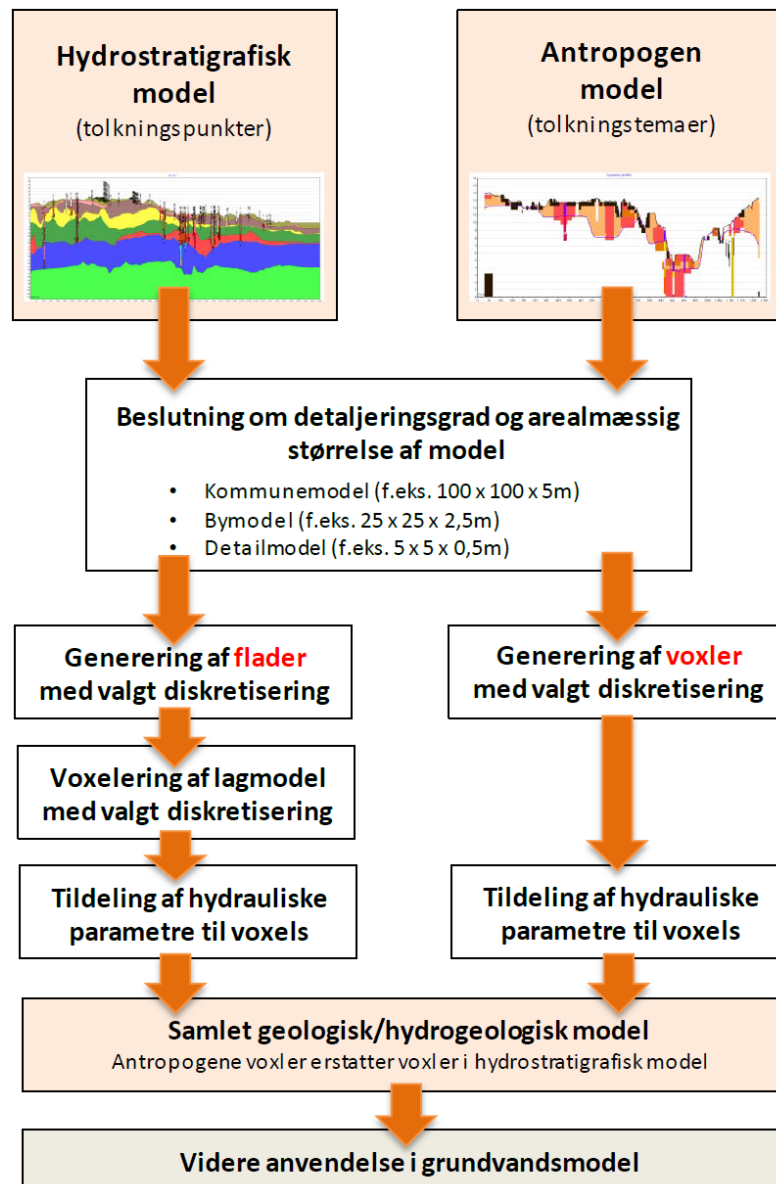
Hydrostratigrafisk model
(tolkningspunkter)

Antropogen model
(tolkningstemaer)

Beslutning om detaljeringsgrad og arealmæssig størrelse af model

- Kommunemodel (f.eks. 100 x 100 x 5m)
- Bymodel (f.eks. 25 x 25 x 2,5m)
- Detailmodel (f.eks. 5 x 5 x 0,5m)

Generering af flader med valgt diskretisering

Generering af voxler med valgt diskretisering

Voxelering af lagmodel med valgt diskretisering

Tildeling af hydrauliske parametre til voxels

Tildeling af hydrauliske parametre til voxels

Samlet geologisk/hydrogeologisk model
Antropogene voxler erstatter voxler i hydrostratigrafisk model

Videre anvendelse i grundvandsmodel